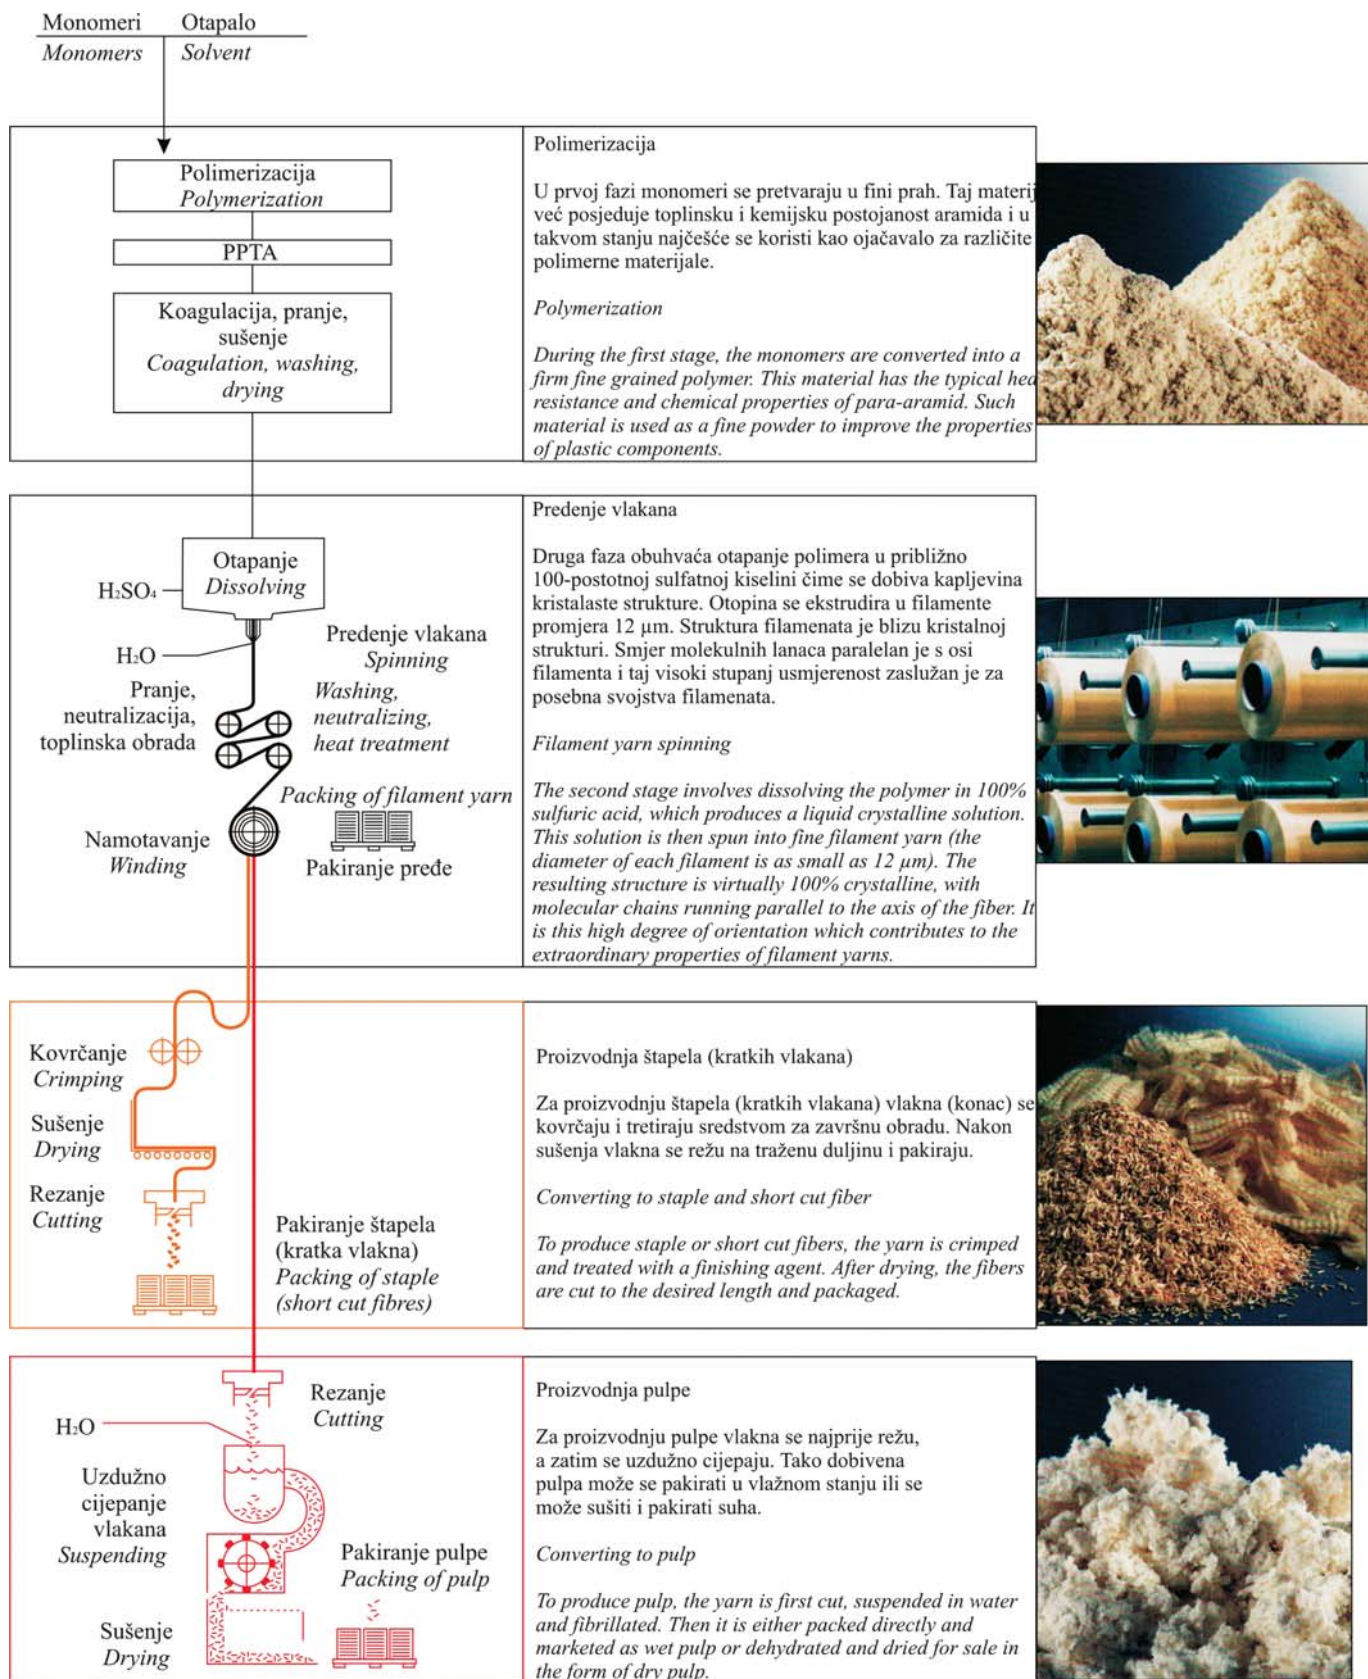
Monomeri
Monomers

Otapalo
Solvent

Polimerizacija
Polymerization

PPTA

Koagulacija, pranje, sušenje
Coagulation, washing, drying

Polimerizacija

U prvoj fazi monomeri se pretvaraju u fini prah. Taj materij već posjeduje toplinsku i kemijsku postojanost aramida i u takvom stanju najčešće se koristi kao ojačavalo za različite polimerne materijale.

Polymerization

During the first stage, the monomers are converted into a firm fine grained polymer. This material has the typical hea resistance and chemical properties of para-aramid. Such material is used as a fine powder to improve the properties of plastic components.

Otapanje
Dissolving

$H_2SO_4$

$H_2O$

Predenje vlakana
Spinning

Pranje, neutralizacija, toplinska obrada

Washing, neutralizing, heat treatment

Packing of filament yarn

Namotavanje
Winding

Pakiranje pređe

Predenje vlakana

Druga faza obuhvaća otapanje polimera u približno 100-postotnoj sulfatnoj kiselini čime se dobiva kapljevina kristalaste strukture. Otopina se ekstrudira u filamente promjera 12 μm. Struktura filamenata je blizu kristalnoj strukturi. Smjer molekulnih lanaca paralelan je s osi filamenta i taj visoki stupanj usmjerenost zaslužan je za posebna svojstva filamenata.

Filament yarn spinning

The second stage involves dissolving the polymer in 100% sulfuric acid, which produces a liquid crystalline solution. This solution is then spun into fine filament yarn (the diameter of each filament is as small as 12 μm). The resulting structure is virtually 100% crystalline, with molecular chains running parallel to the axis of the fiber. It is this high degree of orientation which contributes to the extraordinary properties of filament yarns.

Kovrčanje
Crimping

Sušenje
Drying

Rezanje
Cutting

Pakiranje štapela (kratka vlakna)
Packing of staple (short cut fibres)

Proizvodnja štapela (kratkih vlakana)

Za proizvodnju štapela (kratkih vlakana) vlakna (konac) se kovrčaju i tretiraju sredstvom za završnu obradu. Nakon sušenja vlakna se režu na traženu duljinu i pakiraju.

Converting to staple and short cut fiber

To produce staple or short cut fibers, the yarn is crimped and treated with a finishing agent. After drying, the fibers are cut to the desired length and packaged.

Rezanje
Cutting

$H_2O$

Uzdužno cijepanje vlakana
Suspending

Pakiranje pulpe
Packing of pulp

Sušenje
Drying

Proizvodnja pulpe

Za proizvodnju pulpe vlakna se najprije režu, a zatim se uzdužno cijepaju. Tako dobivena pulpa može se pakirati u vlažnom stanju ili se može sušiti i pakirati suha.

Converting to pulp

To produce pulp, the yarn is first cut, suspended in water and fibrillated. Then it is either packed directly and marketed as wet pulp or dehydrated and dried for sale in the form of dry pulp.